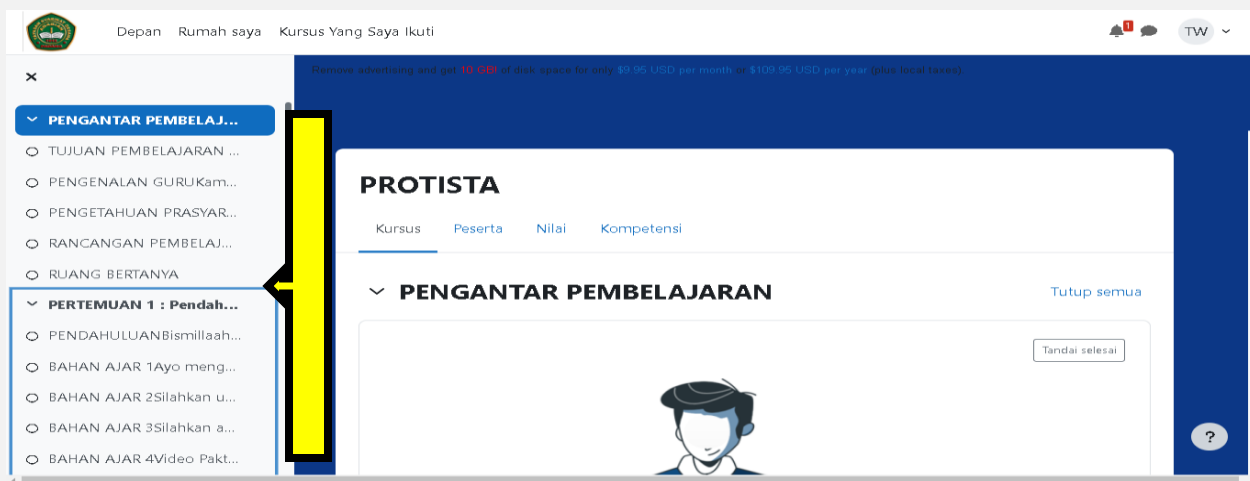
Depan Rumah saya Kursus Yang Saya Ikuti

1

TW

×

PENGANTAR PEMBELAJ...

TUJUAN PEMBELAJARAN ...

PENGENALAN GURUKam...

PENGETAHUAN PRASYAR...

RANCANGAN PEMBELAJ...

RUANG BERTANYA

PERTEMUAN 1 : Pendah...

PENDAHULUANBismillaah...

BAHAN AJAR 1Ayo meng...

BAHAN AJAR 2Silahkan u...

BAHAN AJAR 3Silahkan a...

BAHAN AJAR 4Video Pakt...

Remove advertising and get 10 GB of disk space for only $9.95 USD per month or $109.95 USD per year (plus local taxes).

PROTISTA

Kursus Peserta Nilai Kompetensi

PENGANTAR PEMBELAJARAN

Tutup semua

Tandai selesai

?